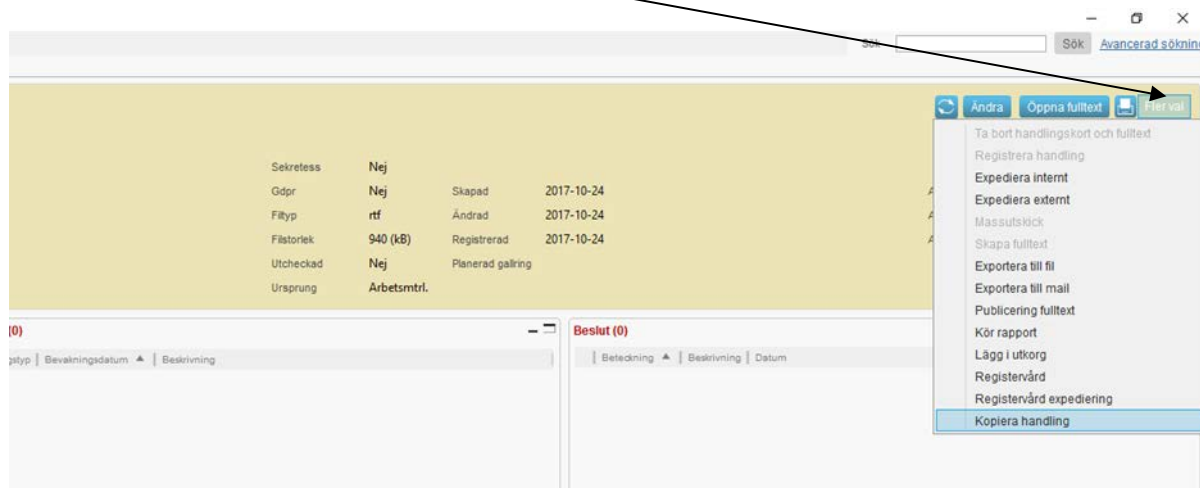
Sök Sök Avancerad sökning

Ändra Öppna fulltext Fler val

Ta bort handlingskort och fulltext
Registrera handling
Expediera internt
Expediera externt
Massutskick
Skapa fulltext
Exportera till fil
Exportera till mail
Publicering fulltext
Kör rapport
Lägg i utkorg
Registervård
Registervård expediering
Kopiera handling

| | | | |
|---|---|---|---|
| Sekretess | Nej | | |
| Gdpr | Nej | Skapad | 2017-10-24 |
| Filtyp | rtf | Ändrad | 2017-10-24 |
| Filstorlek | 940 (kB) | Registrerad | 2017-10-24 |
| Utcheckad | Nej | Planerad gallring | |
| Ursprung | Arbetsmtrl. | | |

(0)
gstyp | Bevakningsdatum ▲ | Beskrivning

Beslut (0)
Beteckning ▲ | Beskrivning | Datum